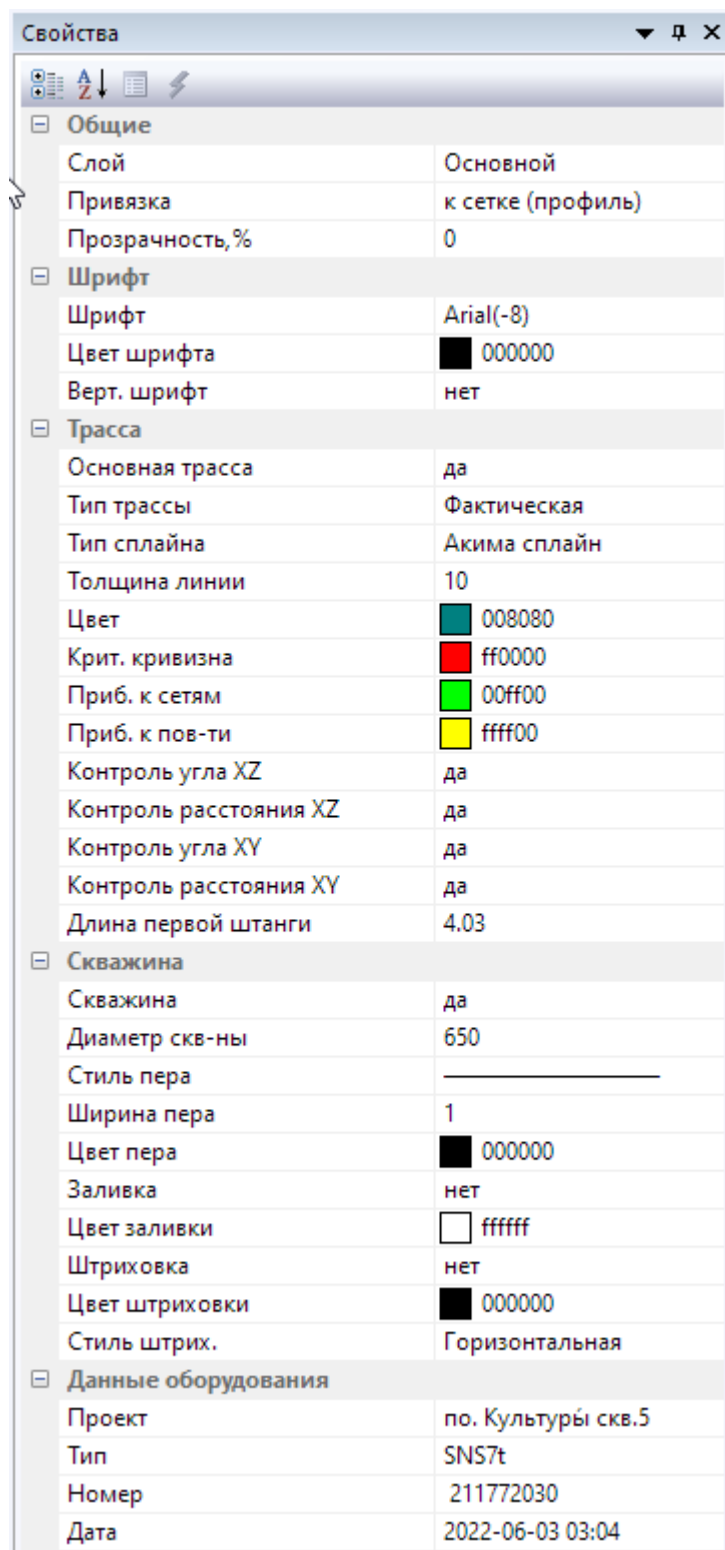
Свойства

Общие

| | |
|---|---|
| Слой | Основной |
| Привязка | к сетке (профиль) |
| Прозрачность,% | 0 |

Шрифт

| | |
|---|---|
| Шрифт | Arial(-8) |
| Цвет шрифта | 000000 |
| Верт. шрифт | нет |

Трасса

| | |
|---|---|
| Основная трасса | да |
| Тип трассы | Фактическая |
| Тип сплайна | Акима сплайн |
| Толщина линии | 10 |
| Цвет | 008080 |
| Крит. кривизна | ff0000 |
| Приб. к сетям | 00ff00 |
| Приб. к пов-ти | ffff00 |
| Контроль угла XZ | да |
| Контроль расстояния XZ | да |
| Контроль угла XY | да |
| Контроль расстояния XY | да |
| Длина первой штанги | 4.03 |

Скважина

| | |
|---|---|
| Скважина | да |
| Диаметр скв-ны | 650 |
| Стиль пера | |
| Ширина пера | 1 |
| Цвет пера | 000000 |
| Заливка | нет |
| Цвет заливки | ffffff |
| Штриховка | нет |
| Цвет штриховки | 000000 |
| Стиль штрих. | Горизонтальная |

Данные оборудования

| | |
|---|---|
| Проект | по. Культуры скв.5 |
| Тип | SNS7t |
| Номер | 211772030 |
| Дата | 2022-06-03 03:04 |